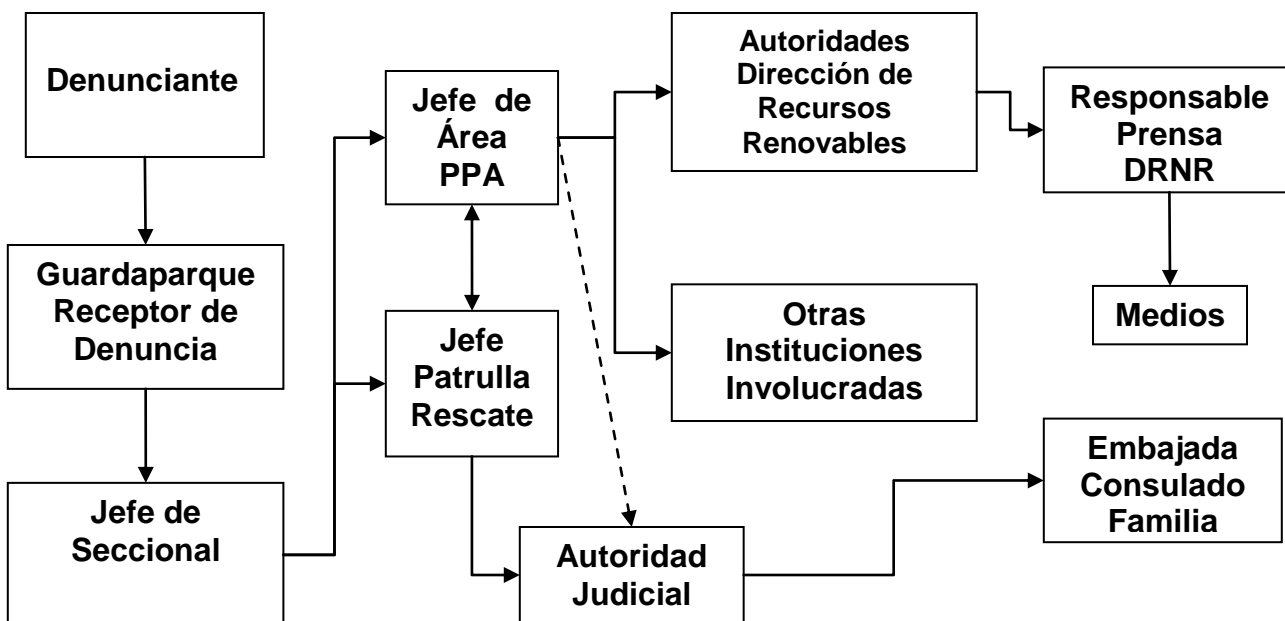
Denunciante

Guardaparque Receptor de Denuncia

Jefe de Seccional

Jefe de Área PPA

Jefe Patrulla Rescate

Autoridades Dirección de Recursos Renovables

Otras Instituciones Involucradas

Autoridad Judicial

Responsable Prensa DRNR

Medios

Embajada Consulado Familia